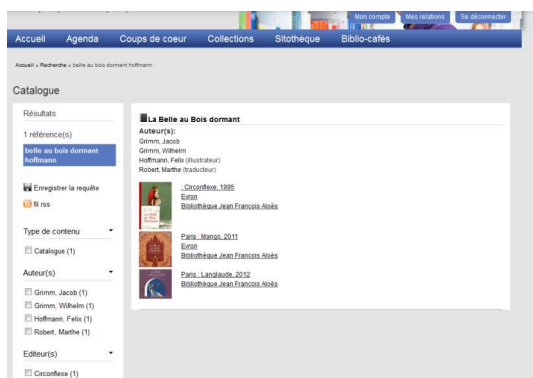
Mon compte Mes relations Se déconnecter

Accueil Agenda Coups de coeur Collections Sitothèque Biblio-cafés

Accueil » Recherche » belle au bois dormant hoffmann

Catalogue

Résultats

1 référence(s)

belle au bois dormant hoffmann

Enregistrer la requête

fil rss

Type de contenu

Catalogue (1)

Auteur(s)

Grimm, Jacob (1)

Grimm, Wilhelm (1)

Hoffmann, Felix (1)

Robert, Marthe (1)

Editeur(s)

Circonflexe (1)

La Belle au Bois dormant

Auteur(s):
Grimm, Jacob
Grimm, Wilhelm
Hoffmann, Felix (illustrateur)
Robert, Marthe (traducteur)

: Circonflexe, 1995
Evron
Bibliothèque Jean Francois Alès

Paris : Mango, 2011
Evron
Bibliothèque Jean Francois Alès

Paris : Langlaude, 2012
Bibliothèque Jean Francois Alès